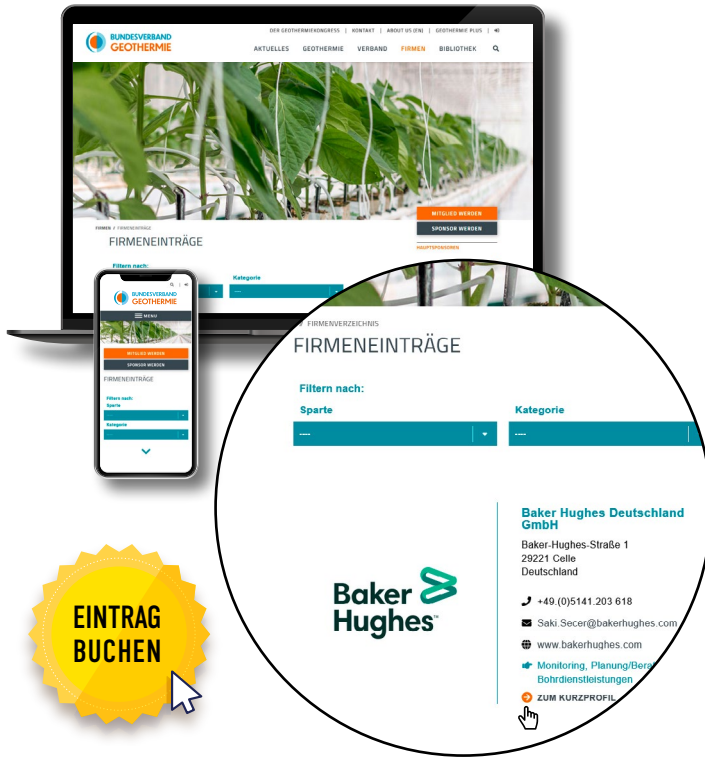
BUNDESVERBAND GEOTHERMIE

DER GEOTHERMIEKONGRESS | KONTAKT | ABOUT US (EN) | GEOTHERMIE PLUS

AKTUELLES GEOTHERMIE VERBAND FIRMEN BIBLIOTHEK

MITGLIED WERDEN

SPONSOR WERDEN

FIRMEN » FIRMENEINTRÄGE

FIRMENEINTRÄGE

Filtern nach:

Kategorie

BUNDESVERBAND GEOTHERMIE

MENU

MITGLIED WERDEN

SPONSOR WERDEN

FIRMENEINTRÄGE

Filtern nach:

Sparte

Kategorie

» FIRMENVERZEICHNIS

FIRMENEINTRÄGE

Filtern nach:

Sparte

----

Kategorie

----

Baker Hughes Deutschland GmbH

Baker-Hughes-Straße 1
29221 Celle
Deutschland

+49.(0)5141.203 618

Saki.Secer@bakerhughes.com

www.bakerhughes.com

Monitoring, Planung/Bera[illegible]
Bohrdienstleistungen

ZUM KURZPROFIL

Baker Hughes

EINTRAG BUCHEN